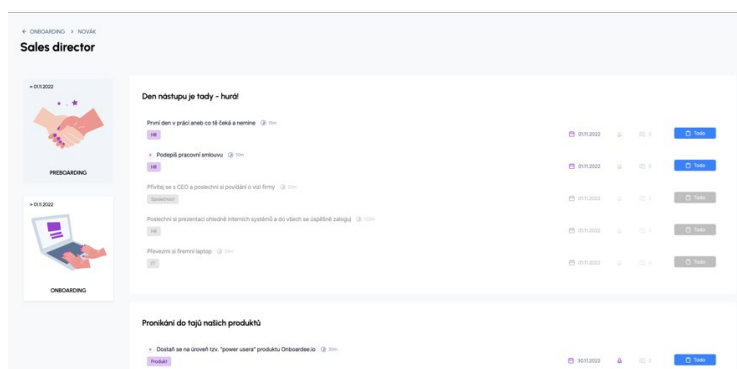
← ONBOARDING > NOVÁK

Sales director

→ 13.11.2022

PREBOARDING

→ 01.11.2022

ONBOARDING

Den nástupu je tady - hurá!

První den v práci aneb co tě čeká a nemine 15m

HR

01.11.2022

Todo

Podepiš pracovní smlouvu 10m

HR

01.11.2022

Todo

Přivítej se s CEO a poslechni si povídání o vizi firmy 3m

Společnost

01.11.2022

Todo

Poslechni si prezentaci ohledně interních systémů a do všech se úspěšně zaloguj 120m

HR

01.11.2022

Todo

Převezmi si firemní laptop 20m

IT

01.11.2022

Todo

Pronikání do tajů našich produktů

Dostaň se na úroveň tzv. "power usera" produktu Onboardee.io 30m

Produkt

30.11.2022

Todo